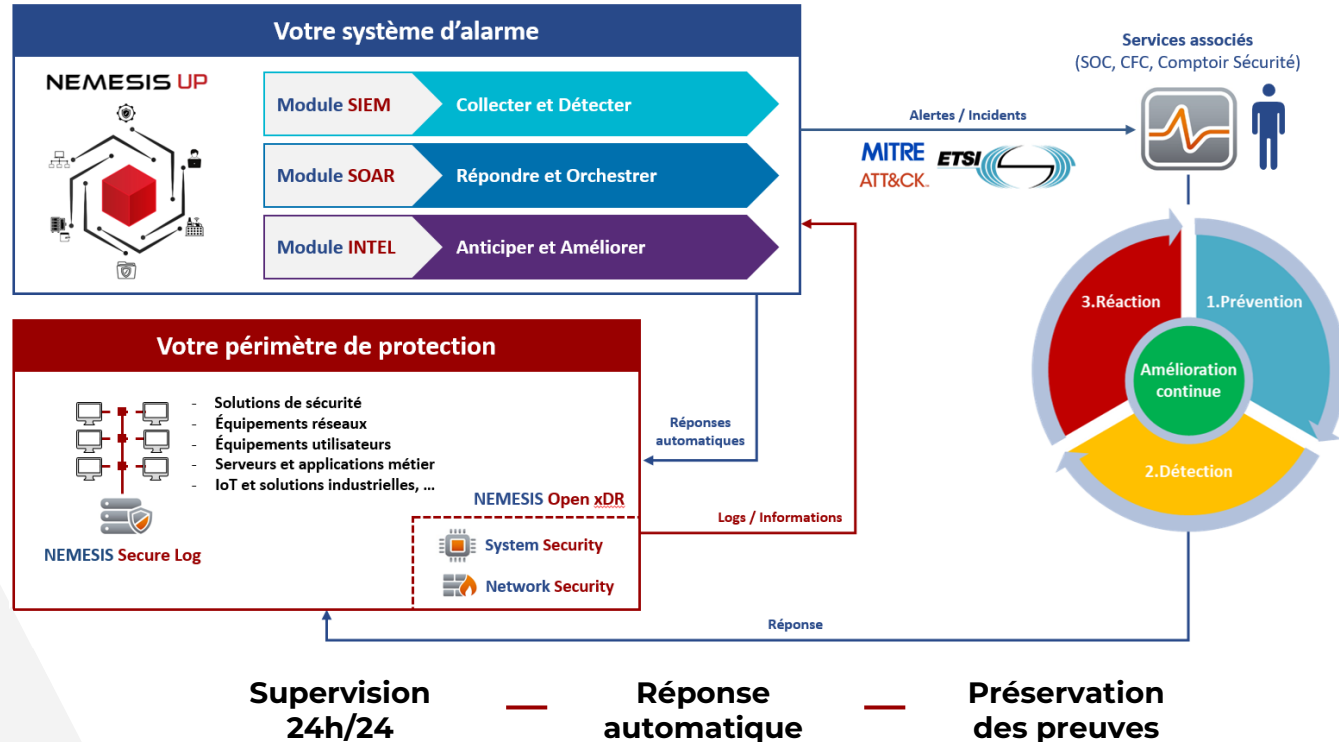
Votre système d'alarme

NEMESIS UP

Module SIEM Collecter et Détecter

Module SOAR Répondre et Orchestrer

Module INTEL Anticiper et Améliorer

Services associés
(SOC, CFC, Comptoir Sécurité)

Alertes / Incidents

MITRE ATT&CK.

ETSI

3.Réaction

1.Prévention

Amélioration continue

2.Détection

Votre périmètre de protection

- Solutions de sécurité
- Équipements réseaux
- Équipements utilisateurs
- Serveurs et applications métier
- IoT et solutions industrielles, ...

Réponses automatiques

NEMESIS Open xDR

Logs / Informations

System Security

Network Security

NEMESIS Secure Log

Réponse

Supervision 24h/24 — Réponse automatique — Préservation des preuves